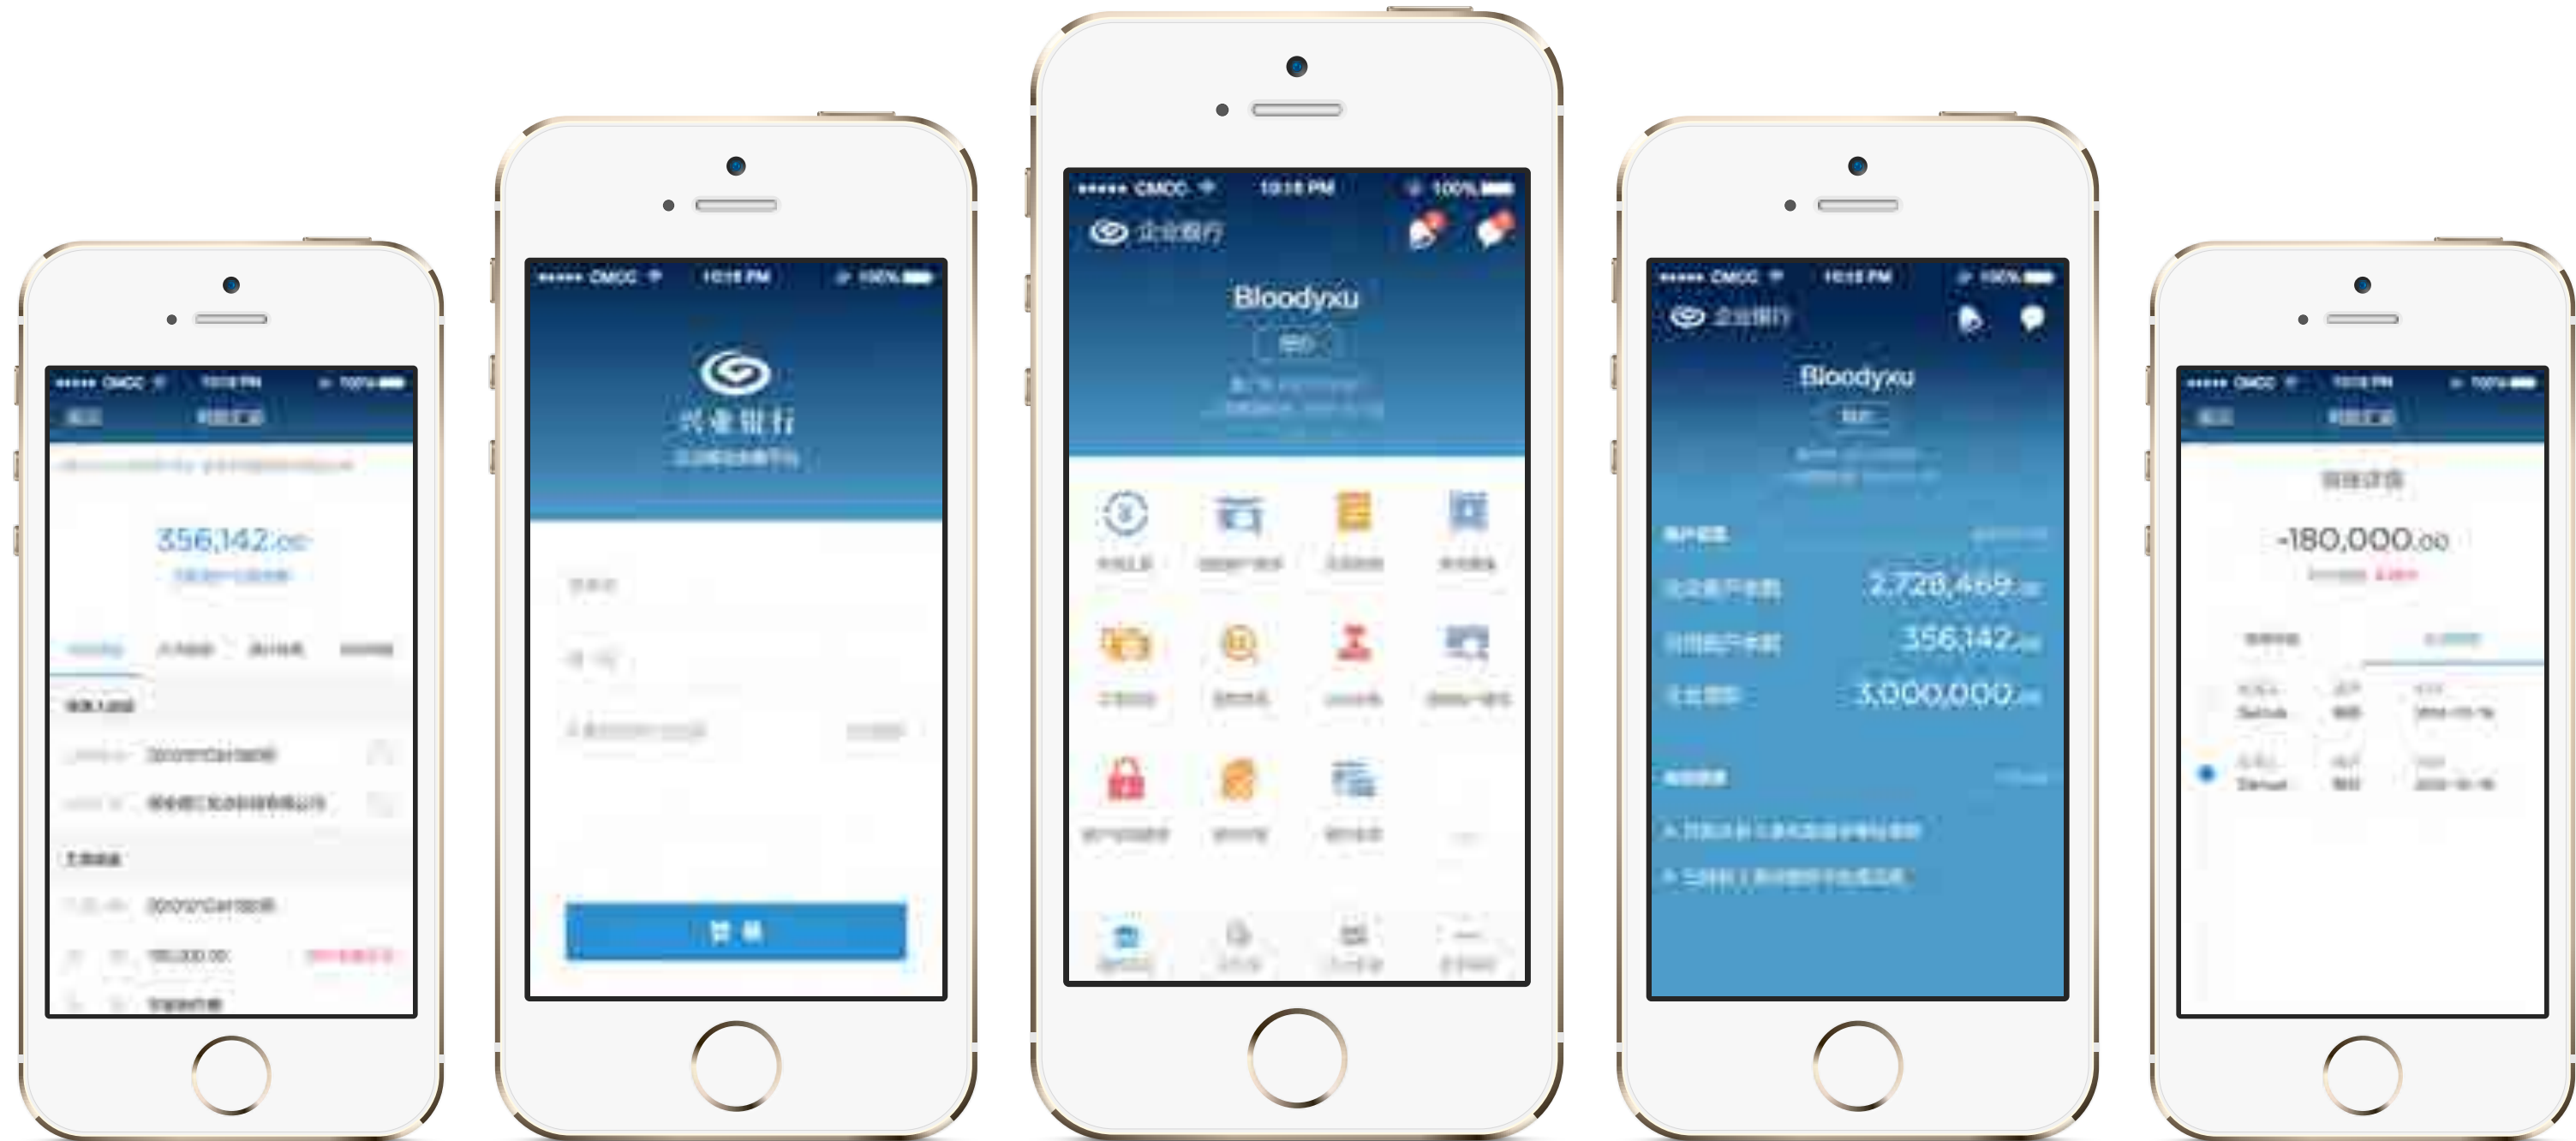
••••• CMCC 10:18 PM 100%
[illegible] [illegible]
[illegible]
356,142.00
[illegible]
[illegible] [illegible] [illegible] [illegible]
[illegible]
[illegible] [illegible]
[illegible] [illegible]
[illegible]
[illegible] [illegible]
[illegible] 180,000.00 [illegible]
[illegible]

••••• CMCC 10:18 PM 100%
兴业银行
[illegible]
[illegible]
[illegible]
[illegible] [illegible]
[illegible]

••••• CMCC 10:18 PM 100%
企业银行
Bloodyxu
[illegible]
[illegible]
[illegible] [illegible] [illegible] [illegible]
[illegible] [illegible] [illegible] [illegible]
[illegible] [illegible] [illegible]
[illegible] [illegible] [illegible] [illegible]

••••• CMCC 10:18 PM 100%
企业银行
Bloodyxu
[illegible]
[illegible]
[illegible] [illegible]
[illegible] 2,728,469.00
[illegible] 356,142.00
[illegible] 3,000,000.00
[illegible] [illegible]
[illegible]
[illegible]

••••• CMCC 10:18 PM 100%
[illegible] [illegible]
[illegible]
-180,000.00
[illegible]
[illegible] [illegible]
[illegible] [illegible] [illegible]
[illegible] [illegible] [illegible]